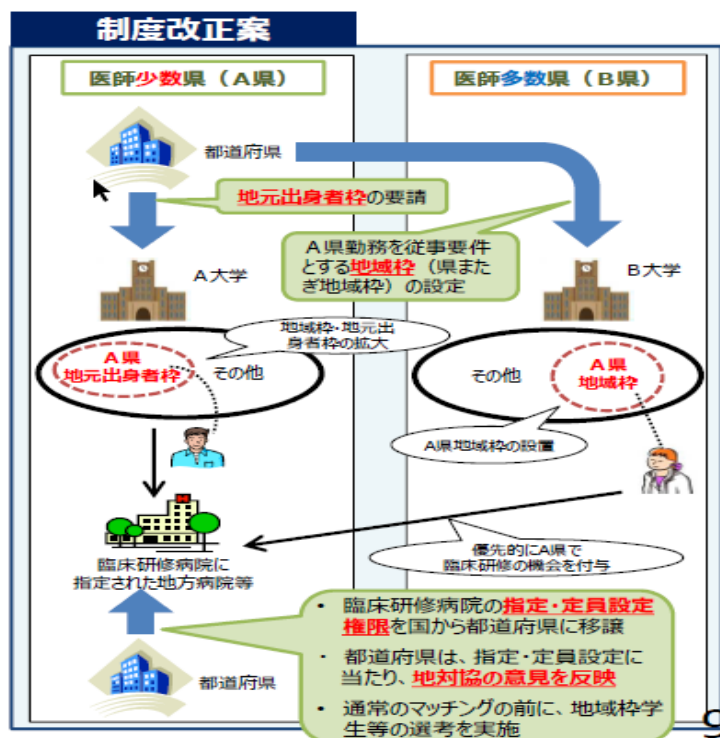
制度改正案

医師少数県（A県）

医師多数県（B県）

都道府県

地元出身者枠の要請

A県勤務を従事要件とする地域枠（県またぎ地域枠）の設定

A大学

B大学

地域枠・地元出身者枠の拡大

A県
地元出身者枠

その他

その他

A県
地域枠

A県地域枠の設置

優先的にA県で臨床研修の機会を付与

臨床研修病院に指定された地方病院等

都道府県

• 臨床研修病院の指定・定員設定権限を国から都道府県に移譲

• 都道府県は、指定・定員設定に当たり、地対協の意見を反映

• 通常のマッチングの前に、地域枠学生等の選考を実施

9